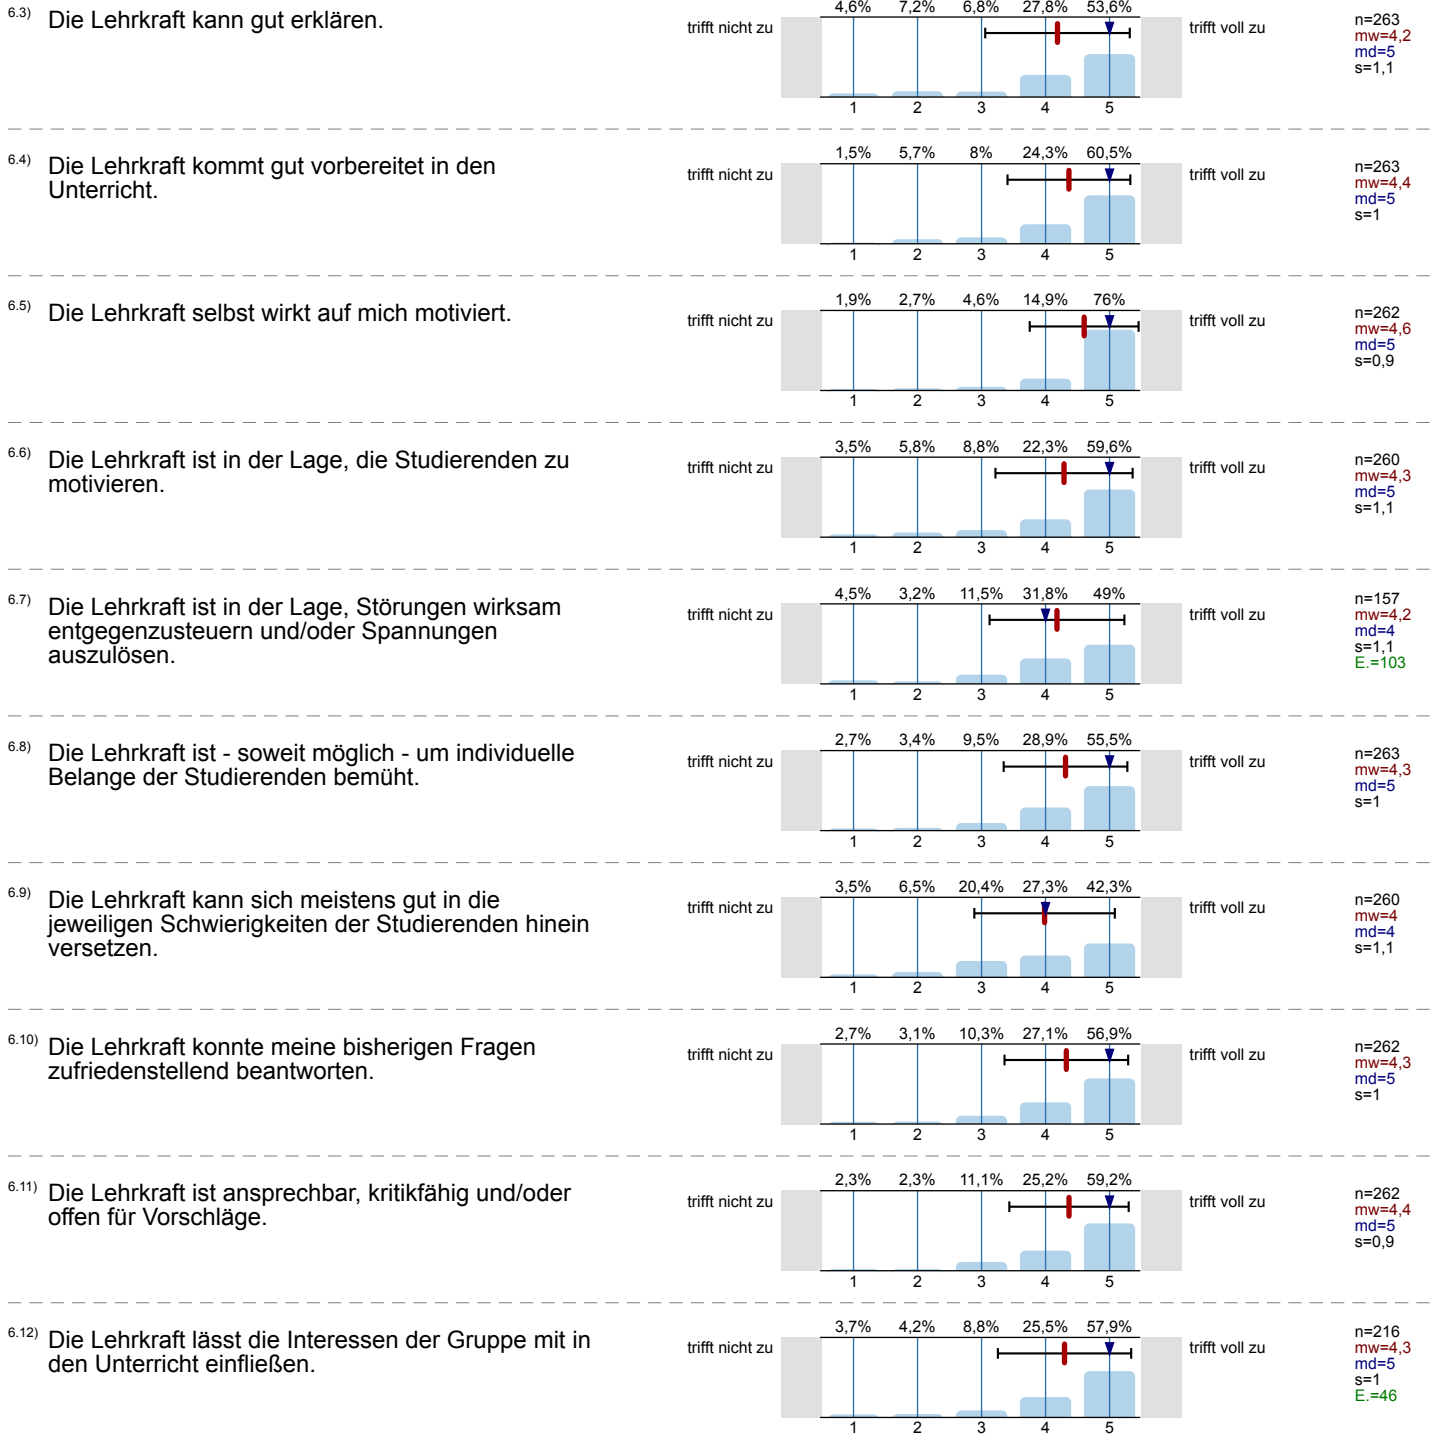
6.3) Die Lehrkraft kann gut erklären.

trifft nicht zu

4,6% 7,2% 6,8% 27,8% 53,6%

1 2 3 4 5

trifft voll zu

n=263
mw=4,2
md=5
s=1,1

6.4) Die Lehrkraft kommt gut vorbereitet in den Unterricht.

trifft nicht zu

1,5% 5,7% 8% 24,3% 60,5%

1 2 3 4 5

trifft voll zu

n=263
mw=4,4
md=5
s=1

6.5) Die Lehrkraft selbst wirkt auf mich motiviert.

trifft nicht zu

1,9% 2,7% 4,6% 14,9% 76%

1 2 3 4 5

trifft voll zu

n=262
mw=4,6
md=5
s=0,9

6.6) Die Lehrkraft ist in der Lage, die Studierenden zu motivieren.

trifft nicht zu

3,5% 5,8% 8,8% 22,3% 59,6%

1 2 3 4 5

trifft voll zu

n=260
mw=4,3
md=5
s=1,1

6.7) Die Lehrkraft ist in der Lage, Störungen wirksam entgegenzusteuern und/oder Spannungen auszulösen.

trifft nicht zu

4,5% 3,2% 11,5% 31,8% 49%

1 2 3 4 5

trifft voll zu

n=157
mw=4,2
md=4
s=1,1
E.=103

6.8) Die Lehrkraft ist - soweit möglich - um individuelle Belange der Studierenden bemüht.

trifft nicht zu

2,7% 3,4% 9,5% 28,9% 55,5%

1 2 3 4 5

trifft voll zu

n=263
mw=4,3
md=5
s=1

6.9) Die Lehrkraft kann sich meistens gut in die jeweiligen Schwierigkeiten der Studierenden hinein versetzen.

trifft nicht zu

3,5% 6,5% 20,4% 27,3% 42,3%

1 2 3 4 5

trifft voll zu

n=260
mw=4
md=4
s=1,1

6.10) Die Lehrkraft konnte meine bisherigen Fragen zufriedenstellend beantworten.

trifft nicht zu

2,7% 3,1% 10,3% 27,1% 56,9%

1 2 3 4 5

trifft voll zu

n=262
mw=4,3
md=5
s=1

6.11) Die Lehrkraft ist ansprechbar, kritikfähig und/oder offen für Vorschläge.

trifft nicht zu

2,3% 2,3% 11,1% 25,2% 59,2%

1 2 3 4 5

trifft voll zu

n=262
mw=4,4
md=5
s=0,9

6.12) Die Lehrkraft lässt die Interessen der Gruppe mit in den Unterricht einfließen.

trifft nicht zu

3,7% 4,2% 8,8% 25,5% 57,9%

1 2 3 4 5

trifft voll zu

n=216
mw=4,3
md=5
s=1
E.=46